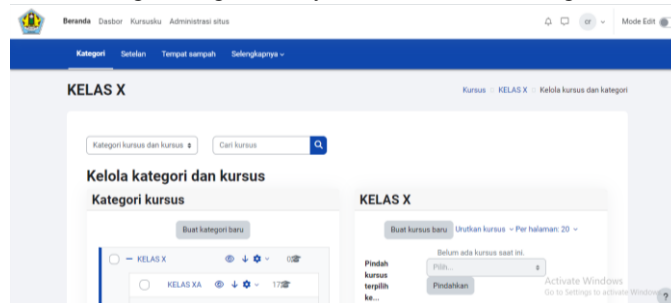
Beranda Dasbor Kursusku Administrasi situs

Mode Edit

Kategori Setelan Tempat sampah Selengkapnya

KELAS X

Kursus KELAS X Kelola kursus dan kategori

Kategori kursus dan kursus

Cari kursus

Kelola kategori dan kursus

Kategori kursus

Buat kategori baru

KELAS X 0

KELAS XA 17

KELAS X

Buat kursus baru Urutkan kursus Per halaman: 20

Belum ada kursus saat ini.

Pindah kursus terpilih ke...

Pilih...

Pindahkan

Activate Windows
Go to Settings to activate Windows.